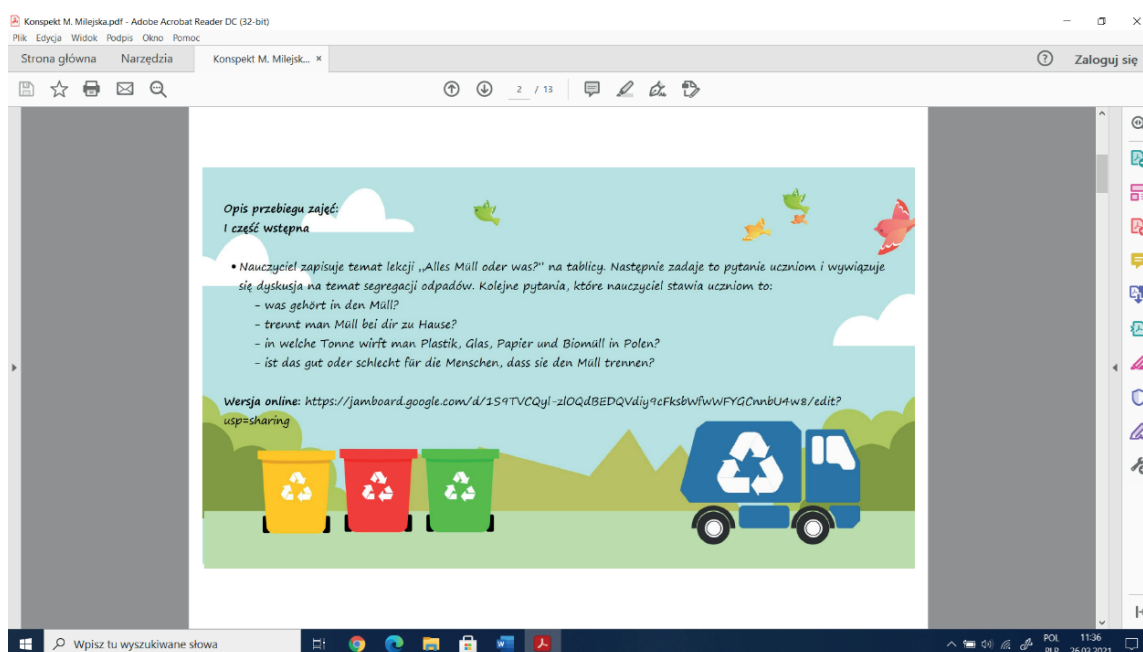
Konspekt M. Milejska.pdf - Adobe Acrobat Reader DC (32-bit)
Plik Edycja Widok Podpis Okno Pomoc
Strona główna Narzędzia Konspekt M. Milejsk... ×
Zaloguj się
2 / 13

Opis przebiegu zajęć:
I część wstępna

• Nauczyciel zapisuje temat lekcji „Alles Müll oder was?" na tablicy. Następnie zadaje to pytanie uczniom i wywiązuje się dyskusja na temat segregacji odpadów. Kolejne pytania, które nauczyciel stawia uczniom to:
– was gehört in den Müll?
– trennt man Müll bei dir zu Hause?
– in welche Tonne wirft man Plastik, Glas, Papier und Biomüll in Polen?
– ist das gut oder schlecht für die Menschen, dass sie den Müll trennen?

Wersja online: https://jamboard.google.com/d/159TVCQyl-zlOQdBEDQVdiy9cFksbWfWWFYGCnnbU4w8/edit?usp=sharing

Wpisz tu wyszukiwane słowa
POL PLP 11:36 26.03.2021